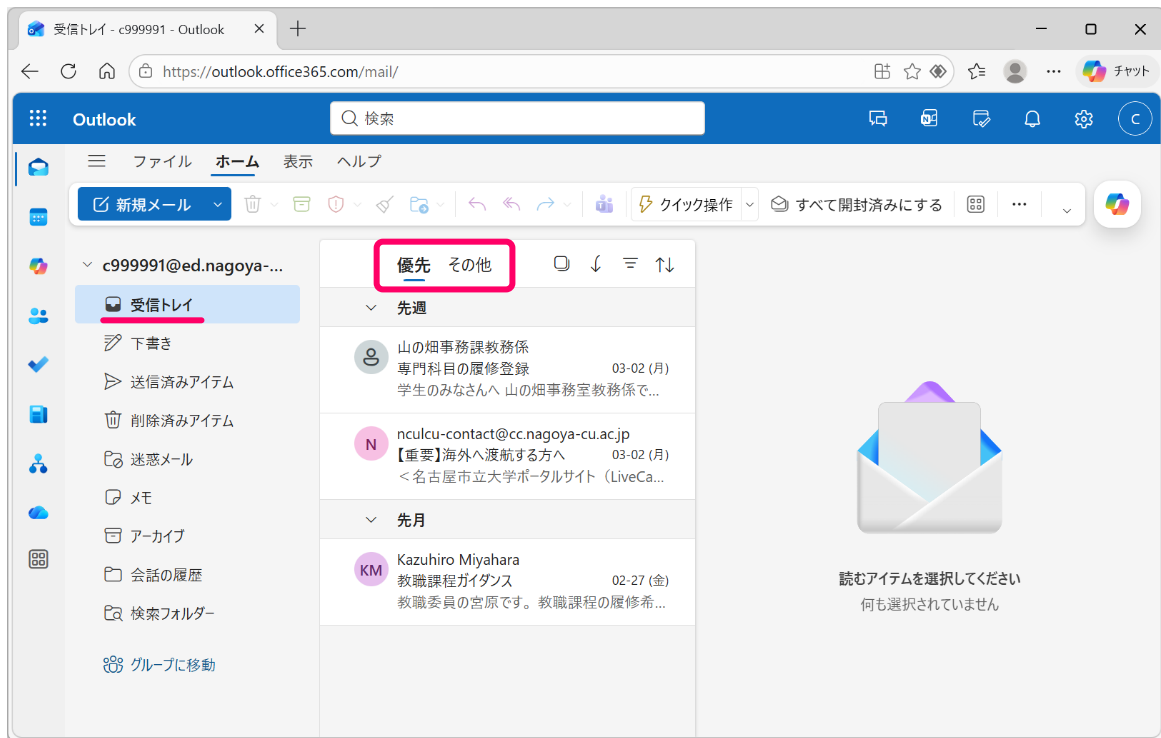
受信トレイ - c999991 - Outlook ×
+
https://outlook.office365.com/mail/
チャット

Outlook
検索

C

ファイル ホーム 表示 ヘルプ

新規メール
クイック操作
すべて開封済みにする

c999991@ed.nagoya-...
受信トレイ
下書き
送信済みアイテム
削除済みアイテム
迷惑メール
メモ
アーカイブ
会話の履歴
検索フォルダー
グループに移動

優先 その他

先週

山の畑事務課教務係
専門科目の履修登録 03-02 (月)
学生のみなさんへ 山の畑事務室教務係で...

N
nculcu-contact@cc.nagoya-cu.ac.jp
【重要】海外へ渡航する方へ 03-02 (月)
＜名古屋市立大学ポータルサイト（LiveCa...

先月

KM
Kazuhiro Miyahara
教職課程ガイダンス 02-27 (金)
教職委員の宮原です。教職課程の履修希...

読むアイテムを選択してください
何も選択されていません